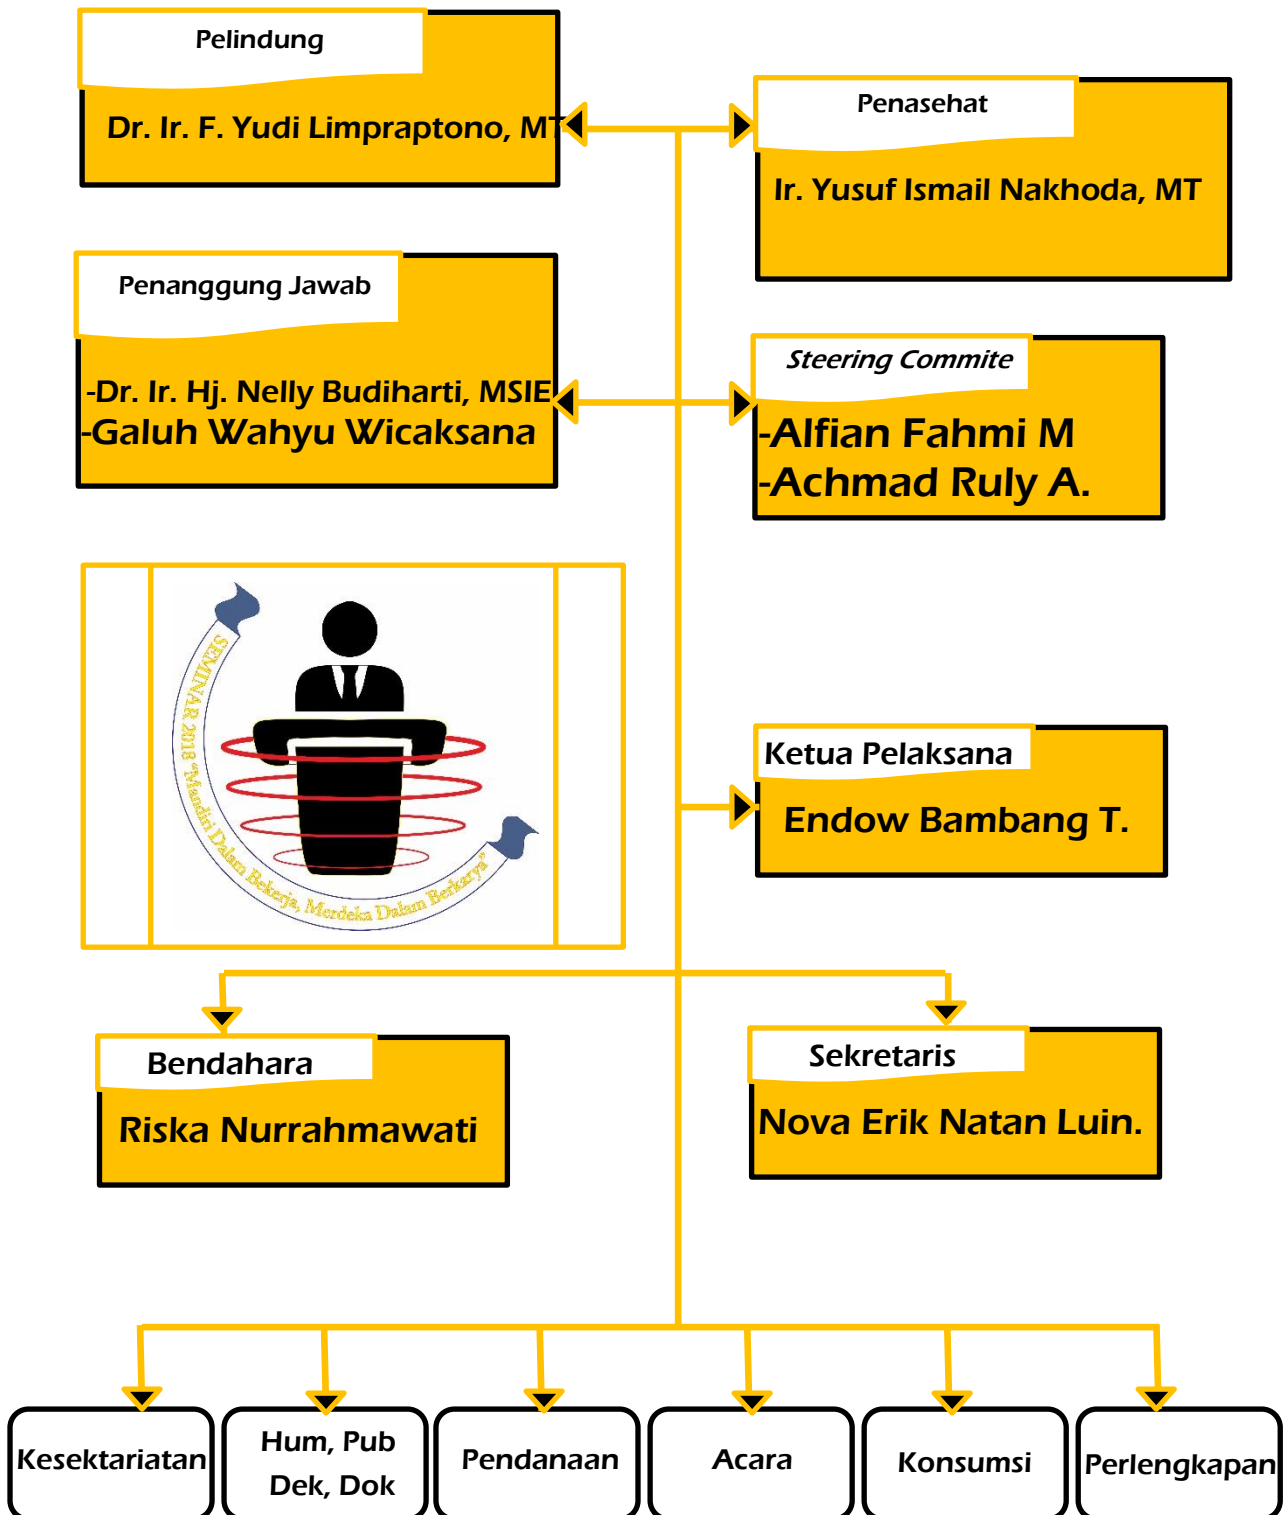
Pelindung

Dr. Ir. F. Yudi Limpraptono, MT

Penasehat

Ir. Yusuf Ismail Nakhoda, MT

Penanggung Jawab

-Dr. Ir. Hj. Nelly Budiharti, MSIE
-Galuh Wahyu Wicaksana

Steering Commite

-Alfian Fahmi M
-Achmad Ruly A.

SEMINAR 2018 "Mandiri Dalam Bekerja, Merdeka Dalam Berkarya"

Ketua Pelaksana

Endow Bambang T.

Bendahara

Riska Nurrahmawati

Sekretaris

Nova Erik Natan Luin.

Kesektariatan

Hum, Pub
Dek, Dok

Pendanaan

Acara

Konsumsi

Perlengkapan